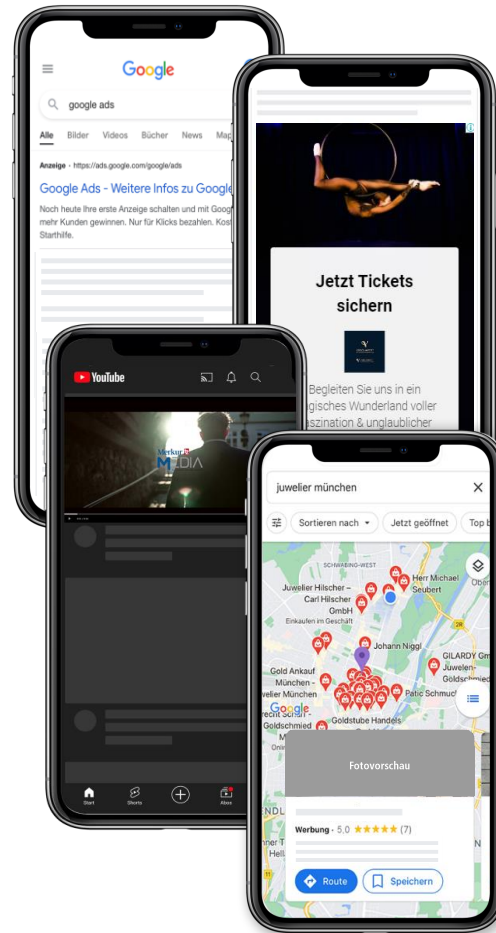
Google

google ads

Alle Bilder Videos Bücher News Map

Anzeige · https://ads.google.com/google/ads

Google Ads - Weitere Infos zu Google

Noch heute Ihre erste Anzeige schalten und mit Googl mehr Kunden gewinnen. Nur für Klicks bezahlen. Kost Starthilfe.

Jetzt Tickets sichern

Begleiten Sie uns in ein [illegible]gisches Wunderland voller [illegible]szination & unglaublicher

YouTube

Merkur MEDIA

Start Shorts Abos

juwelier münchen

Sortieren nach Jetzt geöffnet Top b

SCHWABING-WEST

Juwelier Hilscher – Carl Hilscher GmbH

Einkaufen im Geschäft

Herr Michael Seubert

Johann Niggl

Gold Ankauf München - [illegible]welier München

GILARDY Gm Juwelen-Goldschmied

Patic Schmuc

Goldstube Handels

Google

Fotovorschau

Werbung · 5.0 ★★★★★ (7)

Route Speichern